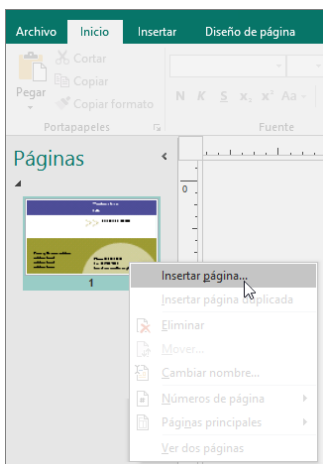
Archivo Inicio Insertar Diseño de página

Pegar
Cortar
Copiar
Copiar formato
Portapapeles

N K S x, x² Aa
Fuente

Páginas

0

1

Insertar página...
Insertar página duplicada
Eliminar
Mover...
Cambiar nombre...
Números de página
Páginas principales
Ver dos páginas